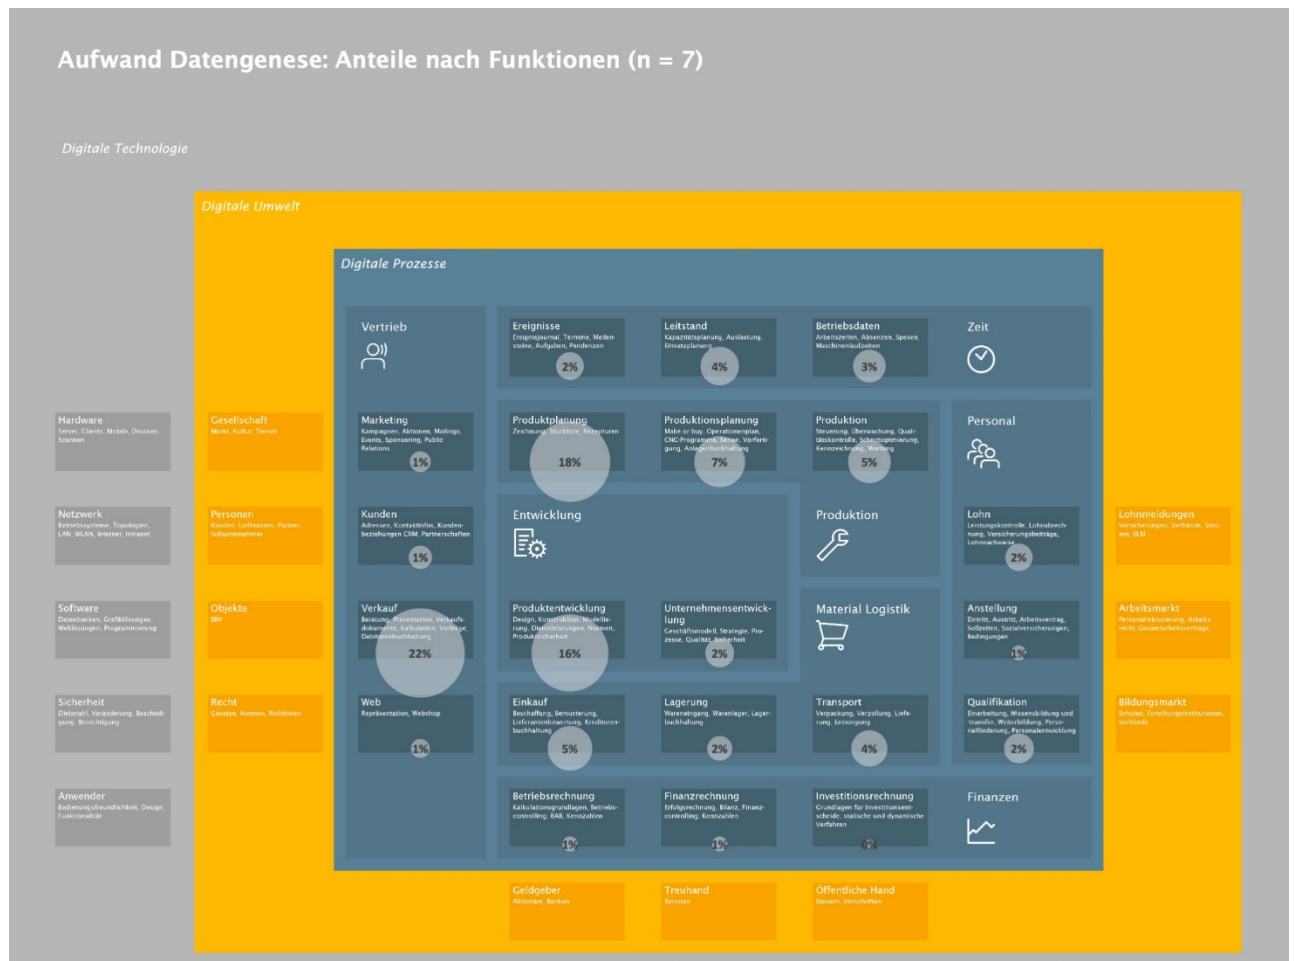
Aufwand Datengenese: Anteile nach Funktionen (n = 7)

Digitale Technologie

Digitale Umwelt

Digitale Prozesse

Vertrieb

Ereignisse
Ereignisjournal, Termine, Meilensteine, Aufgaben, Pendenzen
2%

Leitstand
Kapazitätsplanung, Auslastung, Einsatzplanung
4%

Betriebsdaten
Arbeitszeiten, Absenzen, Spesen, Maschinenlaufzeiten
3%

Zeit

Hardware
Server, Clients, Mobile, Drucker, Scannen

Gesellschaft
Markt, Kultur, Trends

Marketing
Kampagnen, Aktionen, Mailings, Events, Sponsoring, Public Relations
1%

Produktplanung
Zeichnungen, Stücklisten, Rezepturen
18%

Produktionsplanung
Make or buy, Operationenplan, CNC-Programme, Serien, Vorfertigung, Anlagenbuchhaltung
7%

Produktion
Steuerung, Überwachung, Qualitätskontrolle, Schnittoptimierung, Kennzeichnung, Wartung
5%

Personal

Netzwerk
Betriebssysteme, Topologien, LAN, WLAN, Internet, Intranet

Personen
Kunden, Lieferanten, Partner, Subunternehmer

Kunden
Adressen, Kontaktinfos, Kundenbeziehungen CRM, Partnerschaften
1%

Entwicklung

Produktion

Lohn
Leistungskontrolle, Lohnabrechnung, Versicherungsbeiträge, Lohnausweise
2%

Lohnmeldungen
Versicherungen, Verbände, Steuern, ELM

Software
Datenbanken, Grafiklösungen, Weblösungen, Programmierung

Objekte
BIM

Verkauf
Beratung, Präsentation, Verkaufsdokumente, Kalkulation, Verträge, Debitorenbuchhaltung
22%

Produktentwicklung
Design, Konstruktion, Modellierung, Dienstleistungen, Normen, Produktsicherheit
16%

Unternehmensentwicklung
Geschäftsmodell, Strategie, Prozesse, Qualität, Sicherheit
2%

Material Logistik

Anstellung
Eintritt, Austritt, Arbeitsvertrag, Sollzeiten, Sozialversicherungen, Bedingungen
1%

Arbeitsmarkt
Personalrekrutierung, Arbeitsrecht, Gesamtarbeitsverträge

Sicherheit
Diebstahl, Veränderung, Beschädigung, Berechtigung

Recht
Gesetze, Normen, Richtlinien

Web
Repräsentation, Webshop
1%

Einkauf
Beschaffung, Bemusterung, Lieferantenbewertung, Kreditorenbuchhaltung
5%

Lagerung
Wareneingang, Warenlager, Lagerbuchhaltung
2%

Transport
Verpackung, Verzollung, Lieferung, Entsorgung
4%

Qualifikation
Einarbeitung, Wissensbildung und -transfer, Weiterbildung, Personalförderung, Personalentwicklung
2%

Bildungsmarkt
Schulen, Forschungsinstitutionen, Verbände

Anwender
Bedienungsfreundlichkeit, Design, Funktionalität

Betriebsrechnung
Kalkulationsgrundlagen, Betriebscontrolling, BAB, Kennzahlen
1%

Finanzrechnung
Erfolgsrechnung, Bilanz, Finanzcontrolling, Kennzahlen
1%

Investitionsrechnung
Grundlagen für Investitionsentscheide, statische und dynamische Verfahren
0%

Finanzen

Geldgeber
Aktionäre, Banken

Treuhand
Revision

Öffentliche Hand
Steuern, Vorschriften